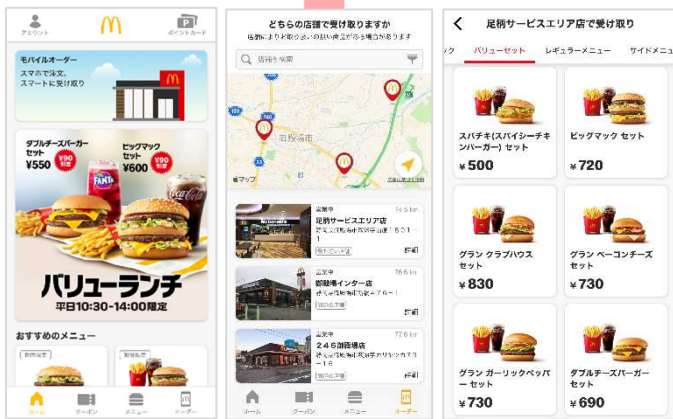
アカウント

ポイントカード

モバイルオーダー
スマホで注文。
スマートに受け取り

ダブルチーズバーガーセット
¥550
¥90お得

ビッグマックセット
¥600
¥90お得

FANTA

Coca-Cola

バリューランチ
平日10:30-14:00限定

おすすめのメニュー

ホーム
クーポン
メニュー
オーダー

どちらの店舗で受け取りますか
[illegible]

店舗を検索

御殿場市

地図データ

営業中
足柄サービスエリア店
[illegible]
詳細

営業中
御殿場インター店
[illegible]
詳細

営業中
246御殿場店
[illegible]
詳細

ホーム
クーポン
メニュー
オーダー

足柄サービスエリア店で受け取り

ク
バリューセット
レギュラーメニュー
サイドメニュ

スパチキ(スパイシーチキンバーガー) セット
¥500

ビッグマック セット
¥720

グラン クラブハウス セット
¥830

グラン ベーコンチーズ セット
¥730

グラン ガーリックペッパー セット
¥730

ダブルチーズバーガー セット
¥690